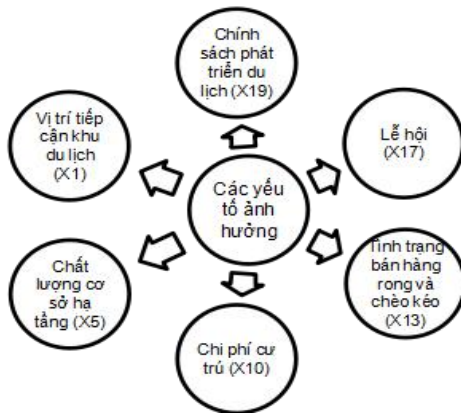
Chính sách phát triển du lịch (X19)

Vị trí tiếp cận khu du lịch (X1)

Lễ hội (X17)

Các yếu tố ảnh hưởng

Chất lượng cơ sở hạ tầng (X5)

Tình trạng bán hàng rong và chèo kéo (X13)

Chi phí cư trú (X10)